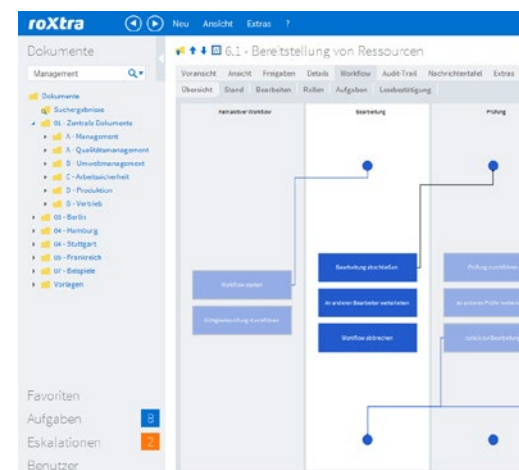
roXtra

Neu Ansicht Extras ?

Dokumente

Management

Dokumente
Suchergebnisse
01 - Zentrale Dokumente
A - Management
A - Qualitätsmanagement
B - Umweltmanagement
C - Arbeitssicherheit
D - Produktion
E - Vertrieb
03 - Berlin
04 - Hamburg
04 - Stuttgart
05 - Frankreich
07 - Beispiele
Vorlagen

Favoriten
Aufgaben 8
Eskalationen 2
Benutzer

6.1 - Bereitstellung von Ressourcen

Voransicht Ansicht Freigaben Details Workflow Audit-Trail Nachrichtentafel Extras

Übersicht Stand Bearbeiten Rollen Aufgaben Lesebestätigung

Paralleler Workflow | Bearbeitung | Prüfung

Workflow starten
Bearbeitung abschließen
Prüfung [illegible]

Kritische Bearbeitung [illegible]
An anderen Bearbeiter weiterleiten
An anderen Prüfer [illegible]

Workflow abbrechen
Zurück zur Bearbeitung